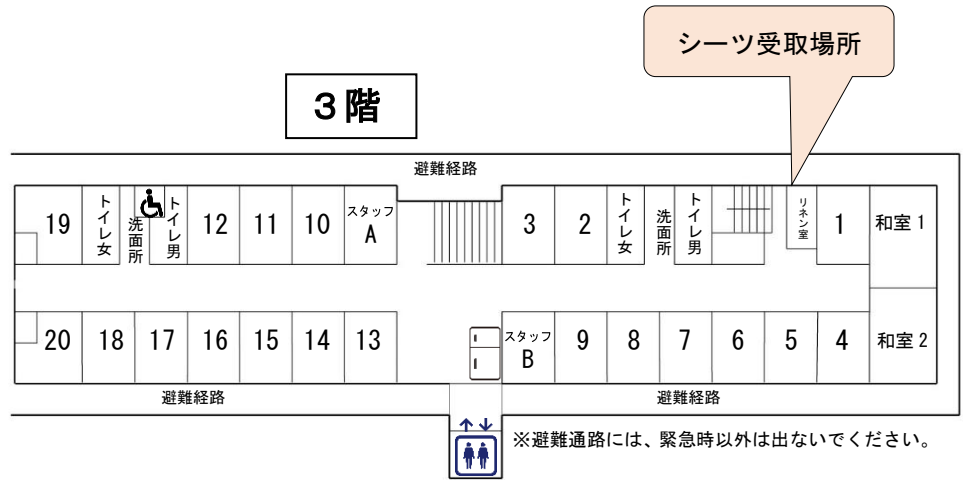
シーツ受取場所

３階

避難経路

19 トイレ女 洗面所 トイレ男 12 11 10 スタッフA 3 2 トイレ女 洗面所 トイレ男 リネン室 1 和室 1

20 18 17 16 15 14 13 スタッフB 9 8 7 6 5 4 和室 2

避難経路 避難経路

※避難通路には、緊急時以外は出ないでください。